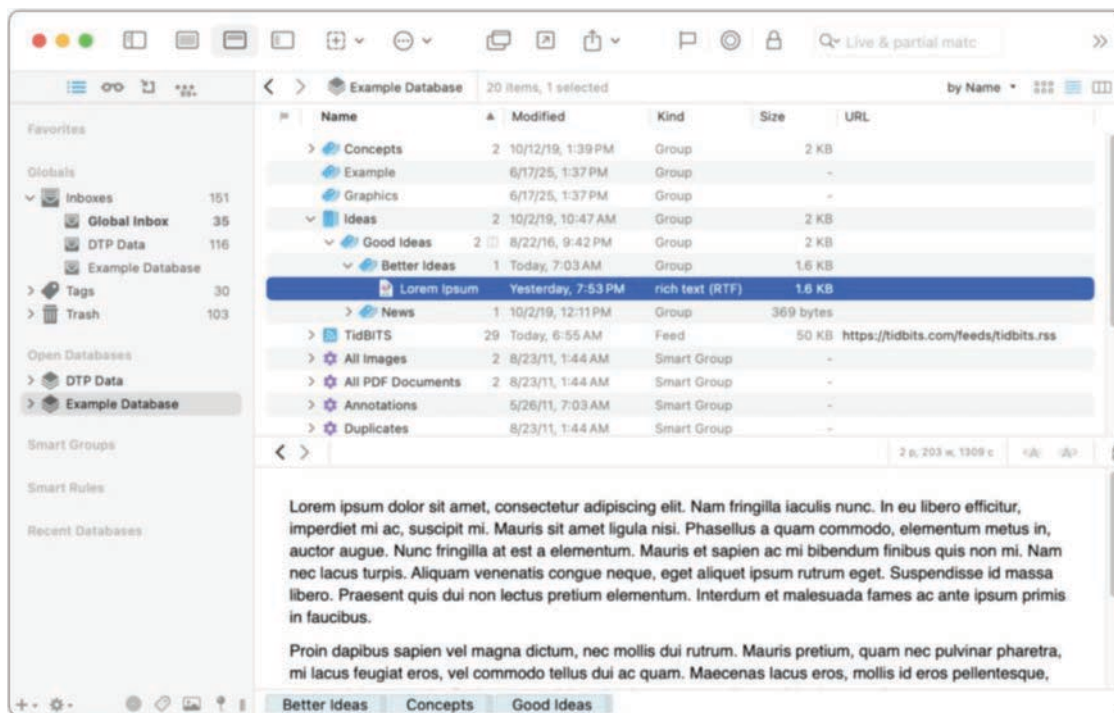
Live & partial matc

Favorites

Globals

Inboxes 151

Global Inbox 35

DTP Data 116

Example Database

Tags 30

Trash 103

Open Databases

DTP Data

Example Database

Smart Groups

Smart Rules

Recent Databases

Example Database 20 items, 1 selected by Name

| Name | | Modified | Kind | Size | URL |
|---|---|---|---|---|---|
| Concepts | 2 | 10/12/19, 1:39 PM | Group | 2 KB | |
| Example | | 6/17/25, 1:37 PM | Group | - | |
| Graphics | | 6/17/25, 1:37 PM | Group | - | |
| Ideas | 2 | 10/2/19, 10:47 AM | Group | 2 KB | |
| Good Ideas | 2 | 8/22/16, 9:42 PM | Group | 2 KB | |
| Better Ideas | 1 | Today, 7:03 AM | Group | 1.6 KB | |
| Lorem Ipsum | | Yesterday, 7:53 PM | rich text (RTF) | 1.6 KB | |
| News | 1 | 10/2/19, 12:11 PM | Group | 369 bytes | |
| TidBITS | 29 | Today, 6:55 AM | Feed | 50 KB | https://tidbits.com/feeds/tidbits.rss |
| All Images | 2 | 8/23/11, 1:44 AM | Smart Group | - | |
| All PDF Documents | 2 | 8/23/11, 1:44 AM | Smart Group | - | |
| Annotations | | 5/26/11, 7:03 AM | Smart Group | - | |
| Duplicates | | 8/23/11, 1:44 AM | Smart Group | - | |

2 p, 203 w, 1309 c

Lorem ipsum dolor sit amet, consectetur adipiscing elit. Nam fringilla iaculis nunc. In eu libero efficitur, imperdiet mi ac, suscipit mi. Mauris sit amet ligula nisi. Phasellus a quam commodo, elementum metus in, auctor augue. Nunc fringilla at est a elementum. Mauris et sapien ac mi bibendum finibus quis non mi. Nam nec lacus turpis. Aliquam venenatis congue neque, eget aliquet ipsum rutrum eget. Suspendisse id massa libero. Praesent quis dui non lectus pretium elementum. Interdum et malesuada fames ac ante ipsum primis in faucibus.

Proin dapibus sapien vel magna dictum, nec mollis dui rutrum. Mauris pretium, quam nec pulvinar pharetra, mi lacus feugiat eros, vel commodo tellus dui ac quam. Maecenas lacus eros, mollis id eros pellentesque,

Better Ideas Concepts Good Ideas